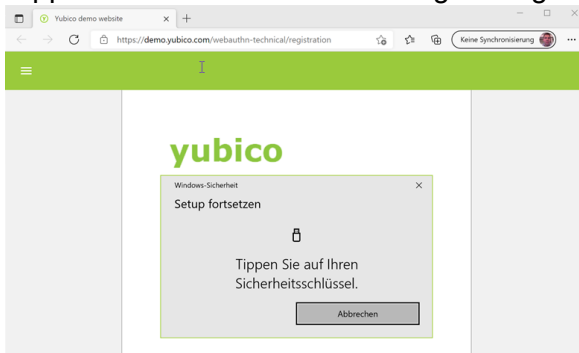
Yubico demo website

https://demo.yubico.com/webauthn-technical/registration

Keine Synchronisierung

yubico

Windows-Sicherheit

Setup fortsetzen

Tippen Sie auf Ihren Sicherheitsschlüssel.

Abbrechen